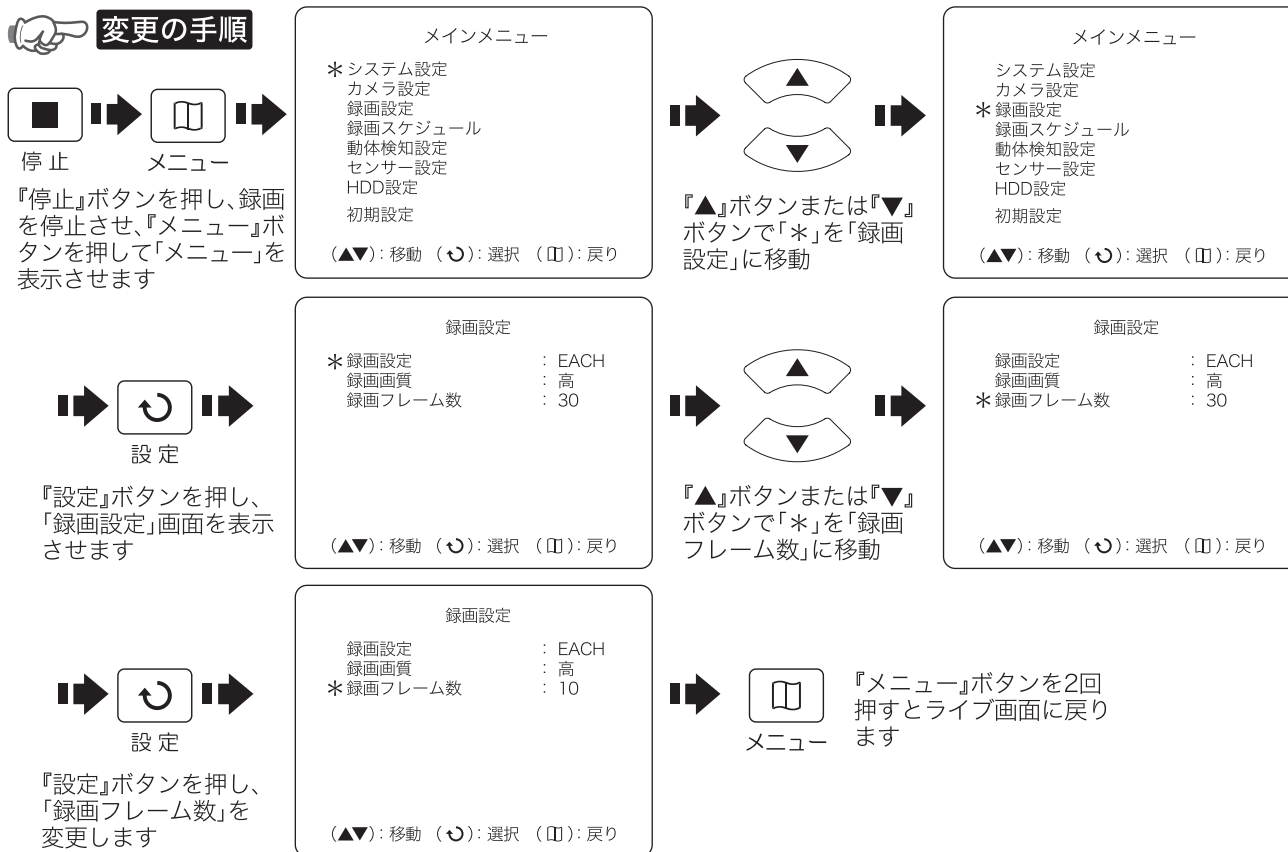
変更の手順

停止　メニュー

『停止』ボタンを押し、録画を停止させ、『メニュー』ボタンを押して「メニュー」を表示させます

メインメニュー

＊システム設定
カメラ設定
録画設定
録画スケジュール
動体検知設定
センサー設定
HDD設定
初期設定

(▲▼): 移動 (↻): 選択 (◫): 戻り

『▲』ボタンまたは『▼』ボタンで「＊」を「録画設定」に移動

メインメニュー

システム設定
カメラ設定
＊録画設定
録画スケジュール
動体検知設定
センサー設定
HDD設定
初期設定

(▲▼): 移動 (↻): 選択 (◫): 戻り

設定

『設定』ボタンを押し、「録画設定」画面を表示させます

録画設定

| | |
|---|---|
| ＊録画設定 | : EACH |
| 録画画質 | : 高 |
| 録画フレーム数 | : 30 |

(▲▼): 移動 (↻): 選択 (◫): 戻り

『▲』ボタンまたは『▼』ボタンで「＊」を「録画フレーム数」に移動

録画設定

| | |
|---|---|
| 録画設定 | : EACH |
| 録画画質 | : 高 |
| ＊録画フレーム数 | : 30 |

(▲▼): 移動 (↻): 選択 (◫): 戻り

設定

『設定』ボタンを押し、「録画フレーム数」を変更します

録画設定

| | |
|---|---|
| 録画設定 | : EACH |
| 録画画質 | : 高 |
| ＊録画フレーム数 | : 10 |

(▲▼): 移動 (↻): 選択 (◫): 戻り

メニュー

『メニュー』ボタンを2回押すとライブ画面に戻ります